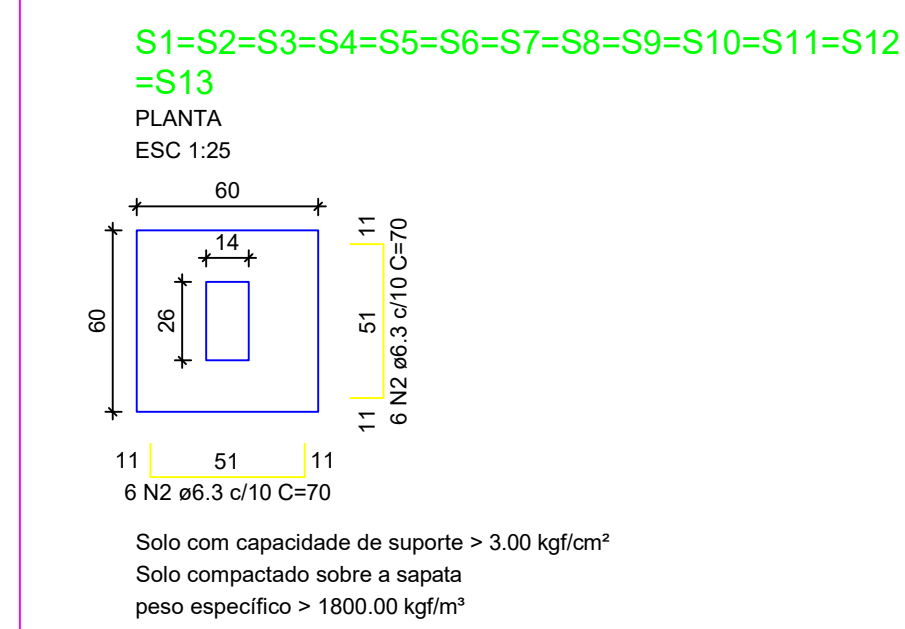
S1=S2=S3=S4=S5=S6=S7=S8=S9=S10=S11=S12 =S13

PLANTA
ESC 1:25

60
14
60
26
11
51
11
6 N2 ø6.3 c/10 C=70
11
51
11
6 N2 ø6.3 c/10 C=70

Solo com capacidade de suporte > 3.00 kgf/cm²
Solo compactado sobre a sapata
peso específico > 1800.00 kgf/m³